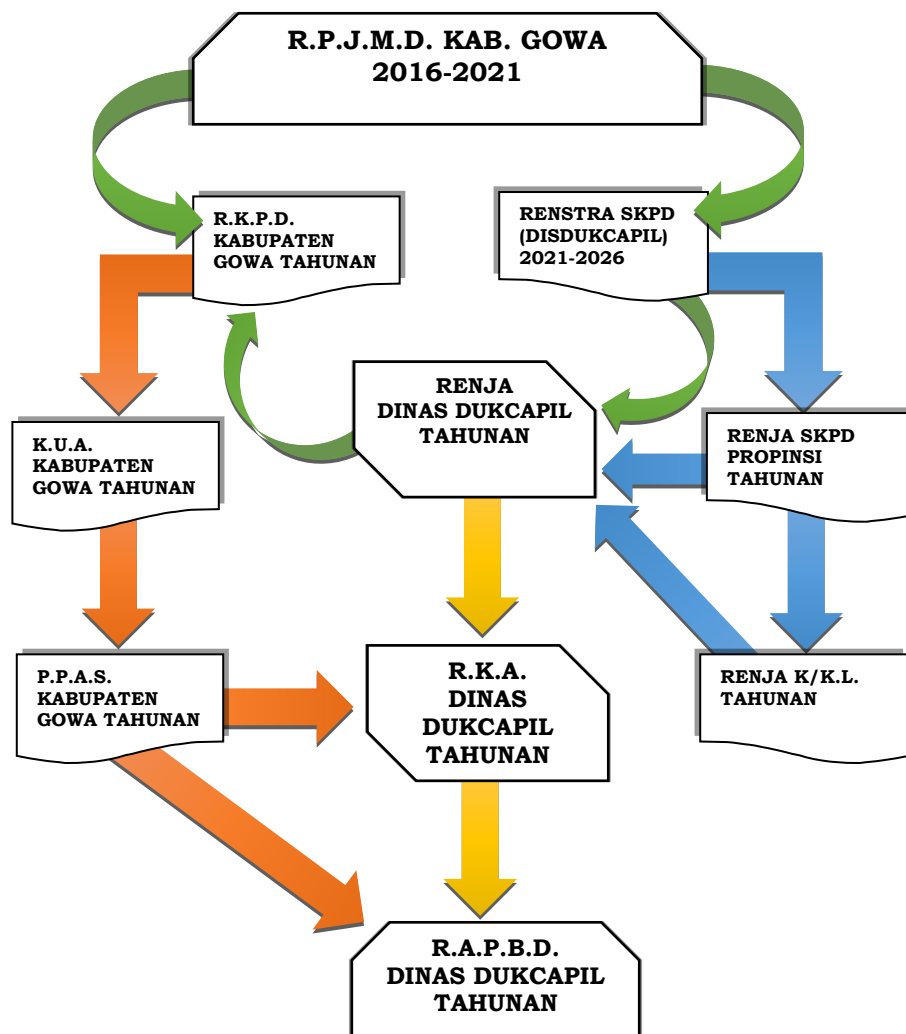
R.P.J.M.D. KAB. GOWA
2016-2021

R.K.P.D.
KABUPATEN
GOWA TAHUNAN

RENSTRA SKPD
(DISDUKCAPIL)
2021-2026

RENJA
DINAS DUKCAPIL
TAHUNAN

K.U.A.
KABUPATEN
GOWA TAHUNAN

RENJA SKPD
PROPINSI
TAHUNAN

P.P.A.S.
KABUPATEN
GOWA TAHUNAN

R.K.A.
DINAS
DUKCAPIL
TAHUNAN

RENJA K/K.L.
TAHUNAN

R.A.P.B.D.
DINAS DUKCAPIL
TAHUNAN